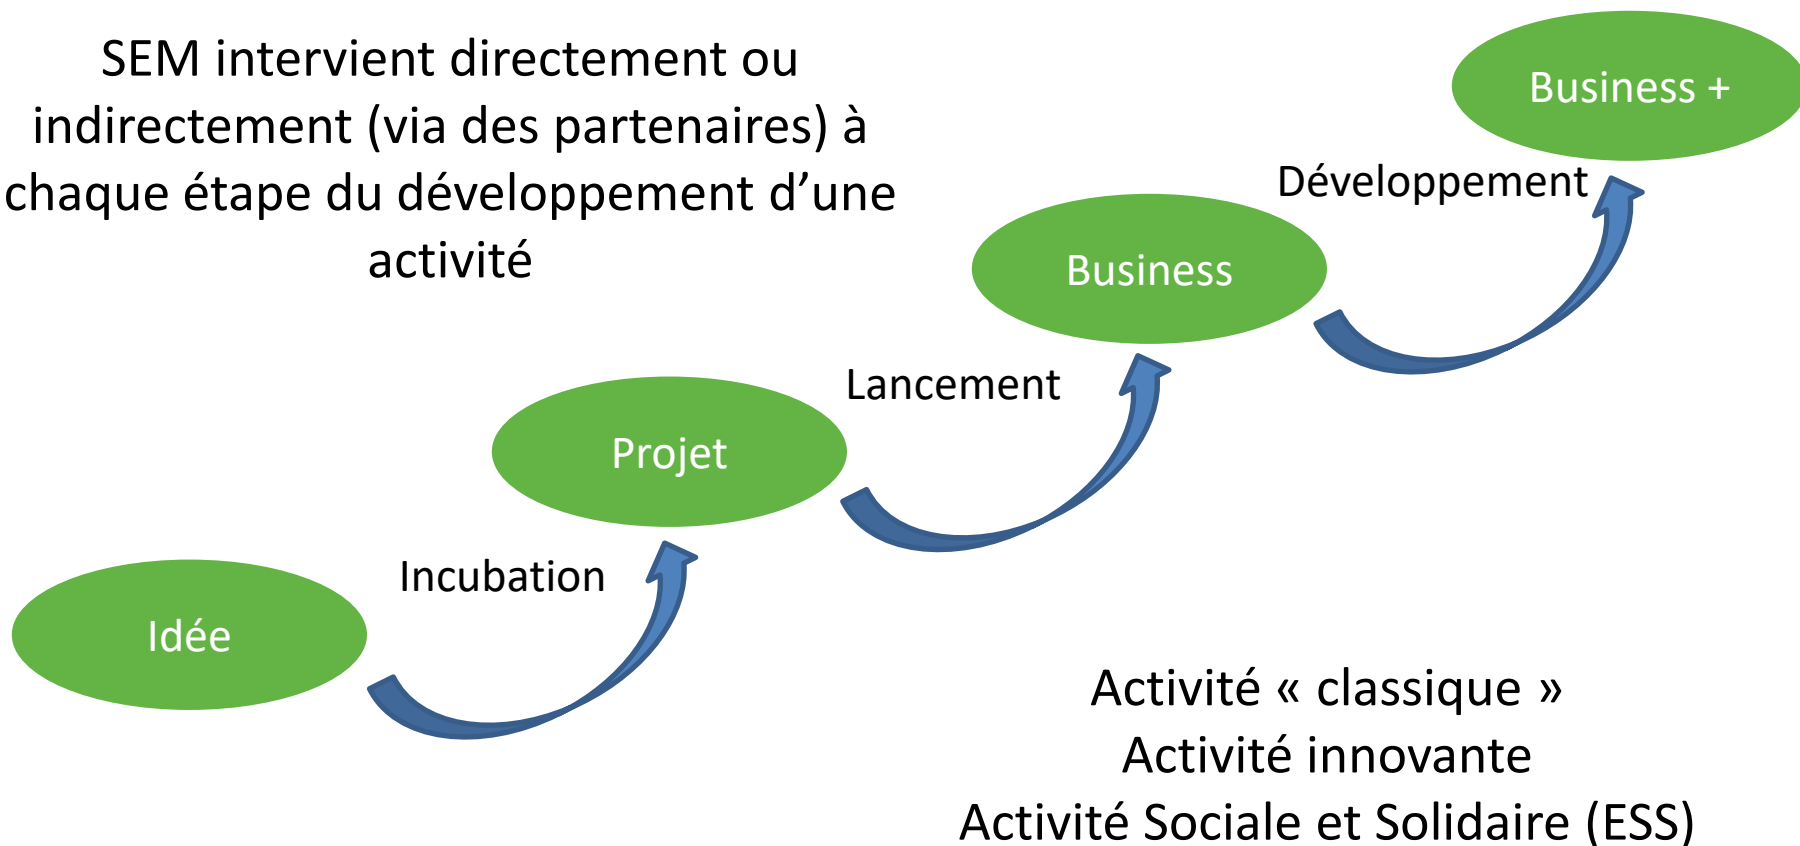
SEM intervient directement ou indirectement (via des partenaires) à chaque étape du développement d’une activité

Business +

Développement

Business

Lancement

Projet

Incubation

Idée

Activité « classique »
Activité innovante
Activité Sociale et Solidaire (ESS)